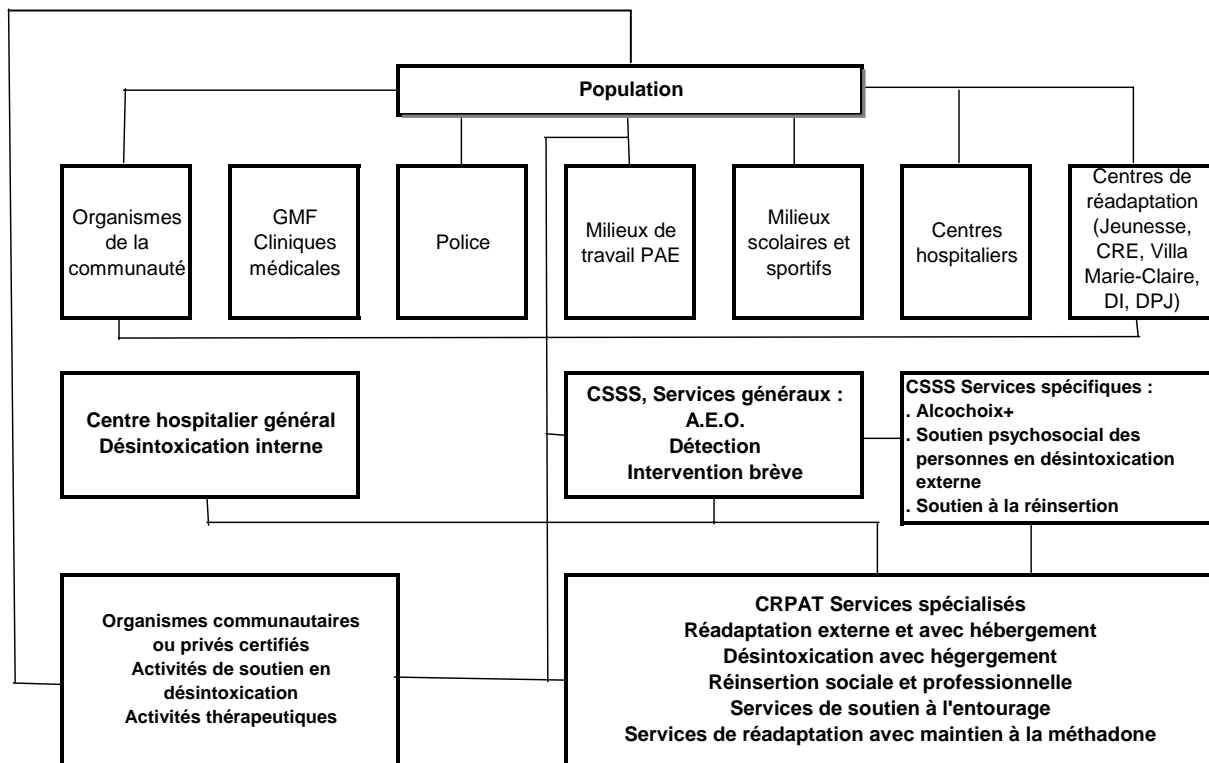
Population

Organismes de la communauté

GMF Cliniques médicales

Police

Milieux de travail PAE

Milieux scolaires et sportifs

Centres hospitaliers

Centres de réadaptation (Jeunesse, CRE, Villa Marie-Claire, DI, DPJ)

Centre hospitalier général
Désintoxication interne

CSSS, Services généraux :
A.E.O.
Détection
Intervention brève

CSSS Services spécifiques :
. Alcochoix+
. Soutien psychosocial des personnes en désintoxication externe
. Soutien à la réinsertion

Organismes communautaires ou privés certifiés
Activités de soutien en désintoxication
Activités thérapeutiques

CRPAT Services spécialisés
Réadaptation externe et avec hébergement
Désintoxication avec hégergement
Réinsertion sociale et professionnelle
Services de soutien à l'entourage
Services de réadaptation avec maintien à la méthadone